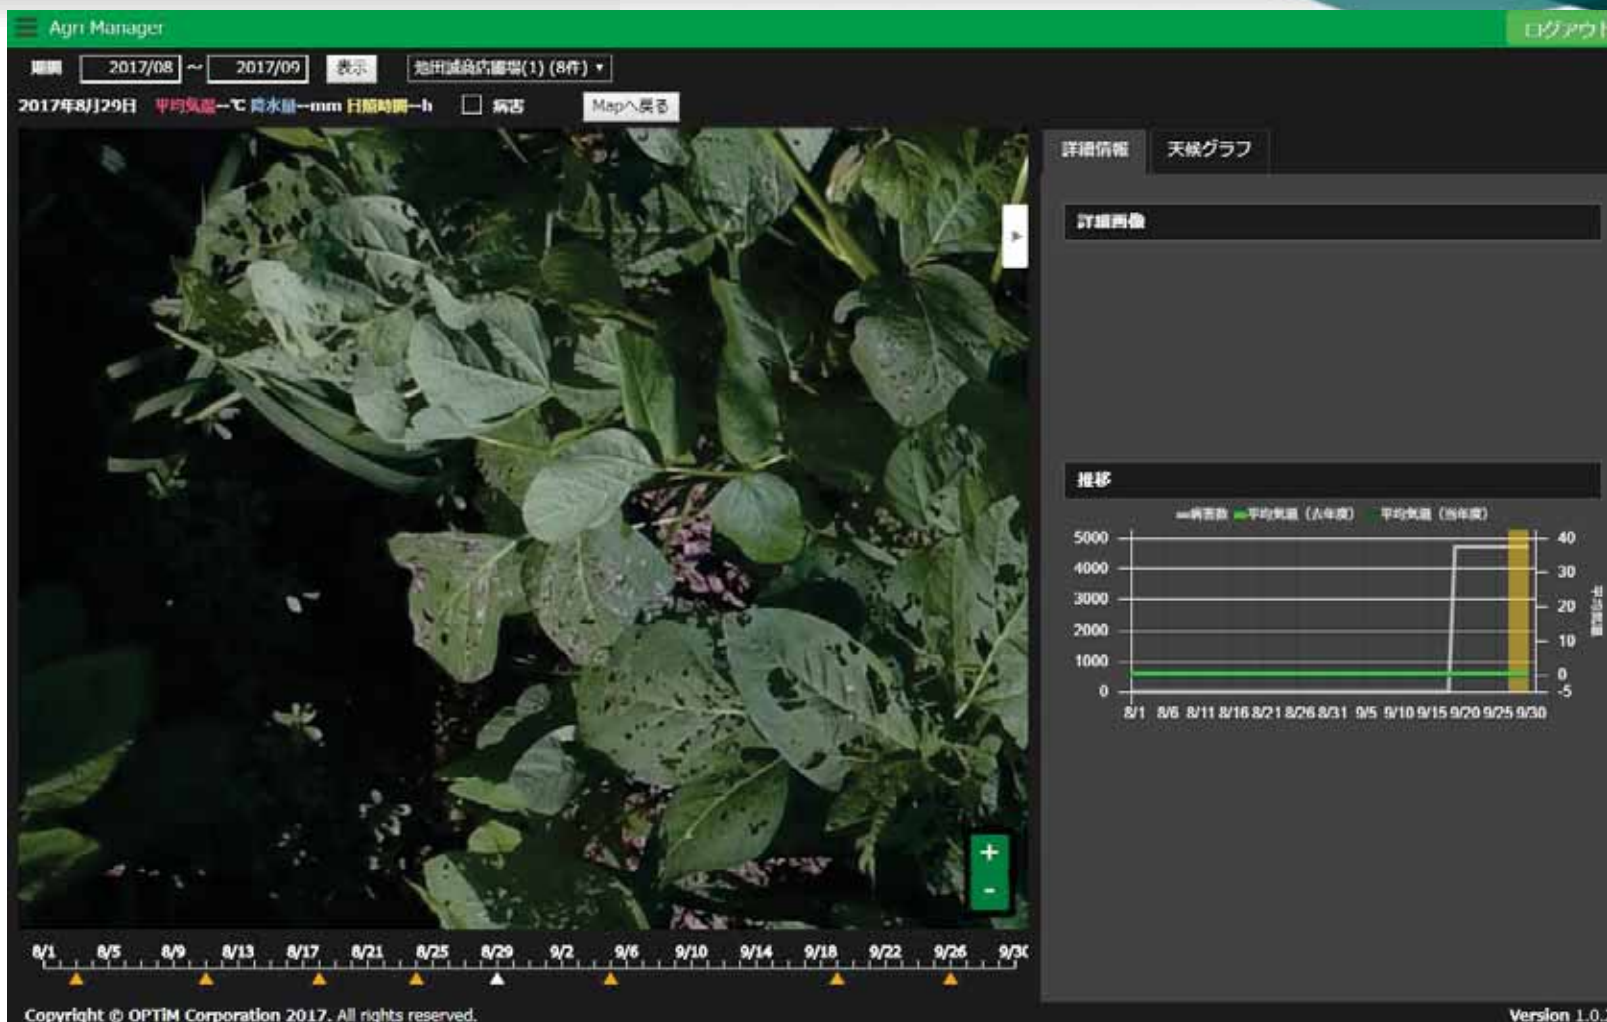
Agri Manager

ログアウト

期間 2017/08 ~ 2017/09 表示 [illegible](1) (8件)

2017年8月29日 平均気温--℃ 降水量--mm 日照時間--h 病害 Mapへ戻る

詳細情報 天候グラフ

詳細画像

推移

病害数 平均気温（去年度） 平均気温（当年度）

5000 4000 3000 2000 1000 0

40 30 20 10 0 -5

8/1 8/6 8/11 8/16 8/21 8/26 8/31 9/5 9/10 9/15 9/20 9/25 9/30

+ -

8/1 8/5 8/9 8/13 8/17 8/21 8/25 8/29 9/2 9/6 9/10 9/14 9/18 9/22 9/26 9/30

Copyright © OPTiM Corporation 2017. All rights reserved.

Version 1.0.